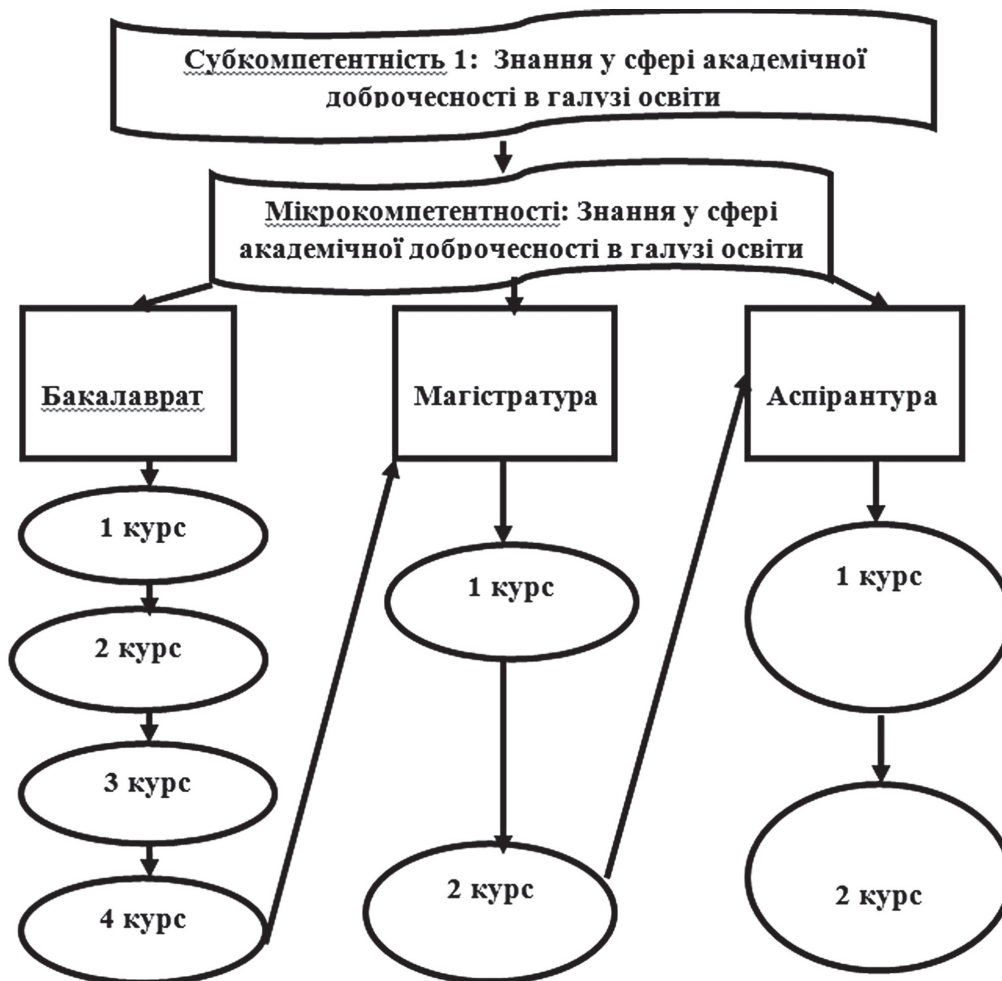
Субкомпетентність 1: Знання у сфері академічної доброчесності в галузі освіти

Мікрокомпетентності: Знання у сфері академічної доброчесності в галузі освіти

Бакалаврат

1 курс

2 курс

3 курс

4 курс

Магістратура

1 курс

2 курс

Аспірантура

1 курс

2 курс